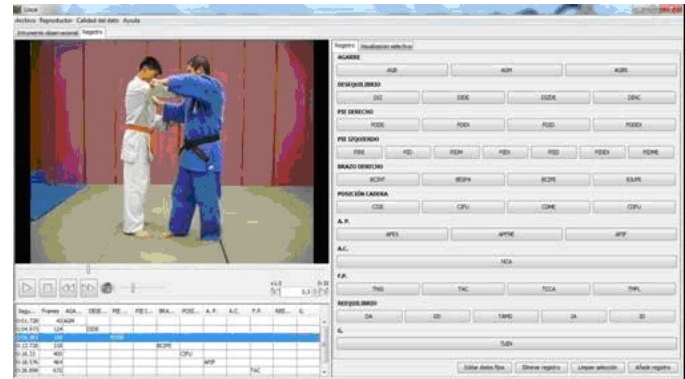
Lince

Archivo Reproductor Calidad del dato Ayuda

Instrumento observacional Registro

Registro Visualización selectiva

AGARRE

AGB AGM AGRI

DESEQUILIBRIO

DIZ DIDE DIZDE DIAC

PIE DERECHO

PDDE PDEX PDID PDDEX

PIE IZQUIERDO

PIPE PIZ PIDM PIEX PIZI PIDEX PIDME

BRAZO DERECHO

BCINT BESPA BCPE BSUPE

POSICIÓN CADERA

CDIE CIPU CDME CDPU

A. P.

APEX APPIE APIP

A.C.

ACA

F.P.

TNG TAC TCCA TMPL

REEQUILIBRIO

ZA ZD TAMD ZA ZI

G.

TLEN

Segu... Frames AGA... DESE... PIE ... PIE I... BRA... POSI... A. P. A.C. F.P. REE... G.

00:01.739 AGMR
00:04.972 124 DIDE
00:06.383 150 PDDE
00:12.718 330 BCPE
00:16.33 400 CIPU
00:18.576 464 APIP
00:26.899 672 TAC

Editar datos fijos Eliminar registro Limpiar selección Añadir registro